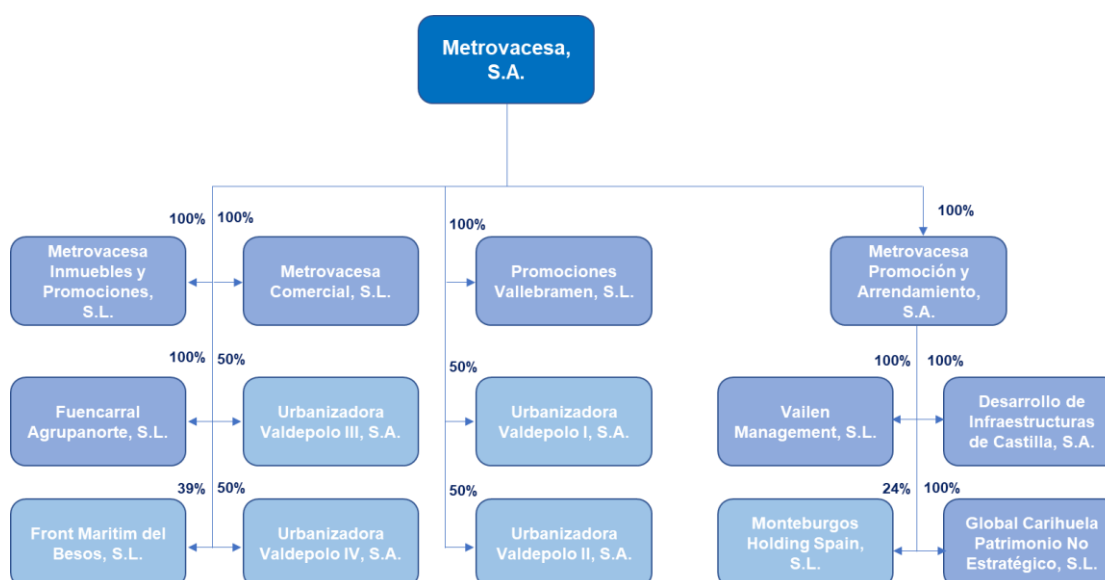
Metrovacesa, S.A.

100%

Metrovacesa Inmuebles y Promociones, S.L.

100%

Metrovacesa Comercial, S.L.

100%

Promociones Vallebramen, S.L.

100%

Metrovacesa Promoción y Arrendamiento, S.A.

100%

Fuencarral Agrupanorte, S.L.

50%

Urbanizadora Valdepolo III, S.A.

50%

Urbanizadora Valdepolo I, S.A.

100%

Vailen Management, S.L.

100%

Desarrollo de Infraestructuras de Castilla, S.A.

39%

Front Maritim del Besos, S.L.

50%

Urbanizadora Valdepolo IV, S.A.

50%

Urbanizadora Valdepolo II, S.A.

24%

Monteburgos Holding Spain, S.L.

100%

Global Carihuela Patrimonio No Estratégico, S.L.